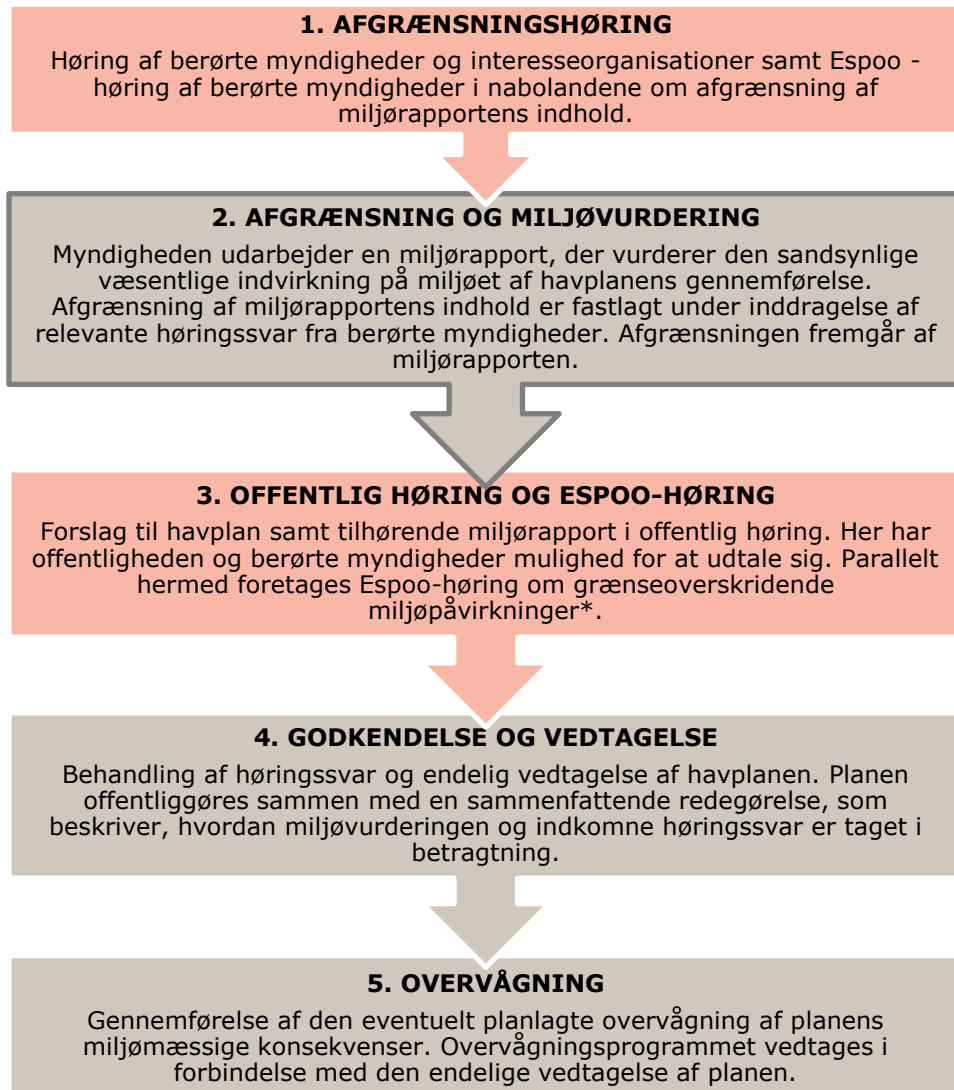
1. AFGRÆNSNINGSHØRING

Høring af berørte myndigheder og interesseorganisationer samt Espoo - høring af berørte myndigheder i nabolandene om afgrænsning af miljørapportens indhold.

2. AFGRÆNSNING OG MILJØVURDERING

Myndigheden udarbejder en miljørapport, der vurderer den sandsynlige væsentlige indvirkning på miljøet af havplanens gennemførelse. Afgrænsning af miljørapportens indhold er fastlagt under inddragelse af relevante høringssvar fra berørte myndigheder. Afgrænsningen fremgår af miljørapporten.

3. OFFENTLIG HØRING OG ESPOO-HØRING

Forslag til havplan samt tilhørende miljørapport i offentlig høring. Her har offentligheden og berørte myndigheder mulighed for at udtale sig. Parallelt hermed foretages Espoo-høring om grænseoverskridende miljøpåvirkninger*.

4. GODKENDELSE OG VEDTAGELSE

Behandling af høringssvar og endelig vedtagelse af havplanen. Planen offentliggøres sammen med en sammenfattende redegørelse, som beskriver, hvordan miljøvurderingen og indkomne høringssvar er taget i betragtning.

5. OVERVÅGNING

Gennemførelse af den eventuelt planlagte overvågning af planens miljømæssige konsekvenser. Overvågningsprogrammet vedtages i forbindelse med den endelige vedtagelse af planen.